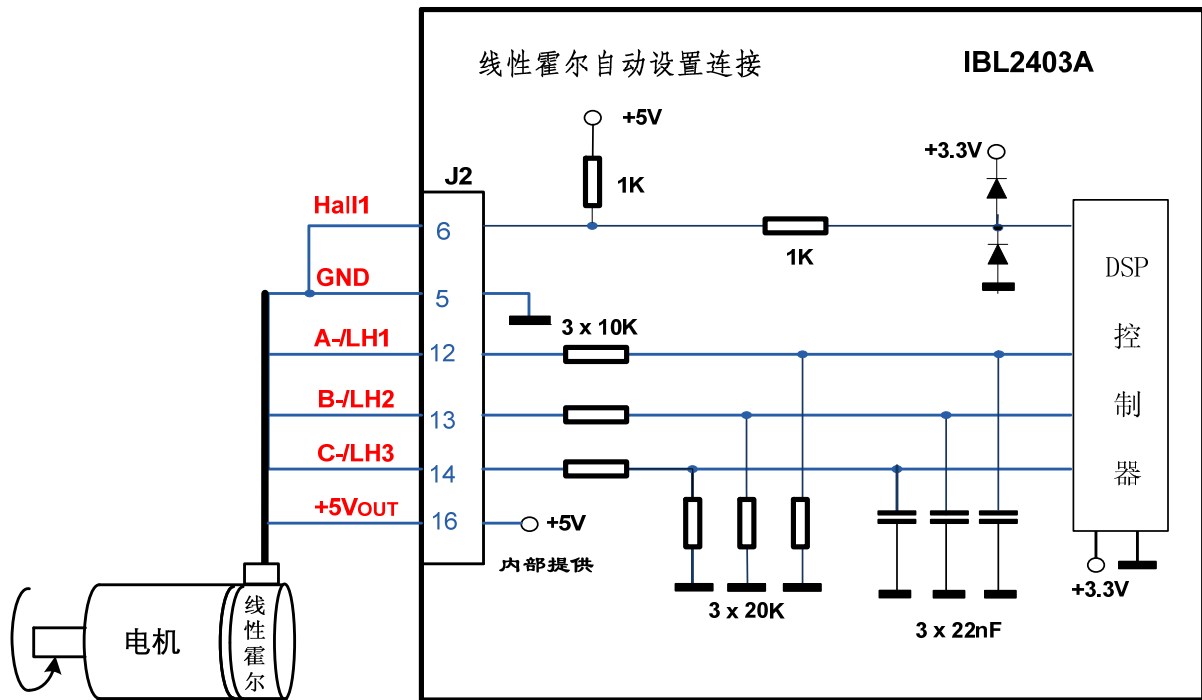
线性霍尔自动设置连接

IBL2403A

+5V

1K

+3.3V

J2

Hall1

6

1K

DSP

GND

5

控

3 x 10K

A-/LH1

12

制

B-/LH2

13

C-/LH3

14

器

+5VOUT

16

+5V

内部提供

+3.3V

3 x 20K

3 x 22nF

电机

线性霍尔